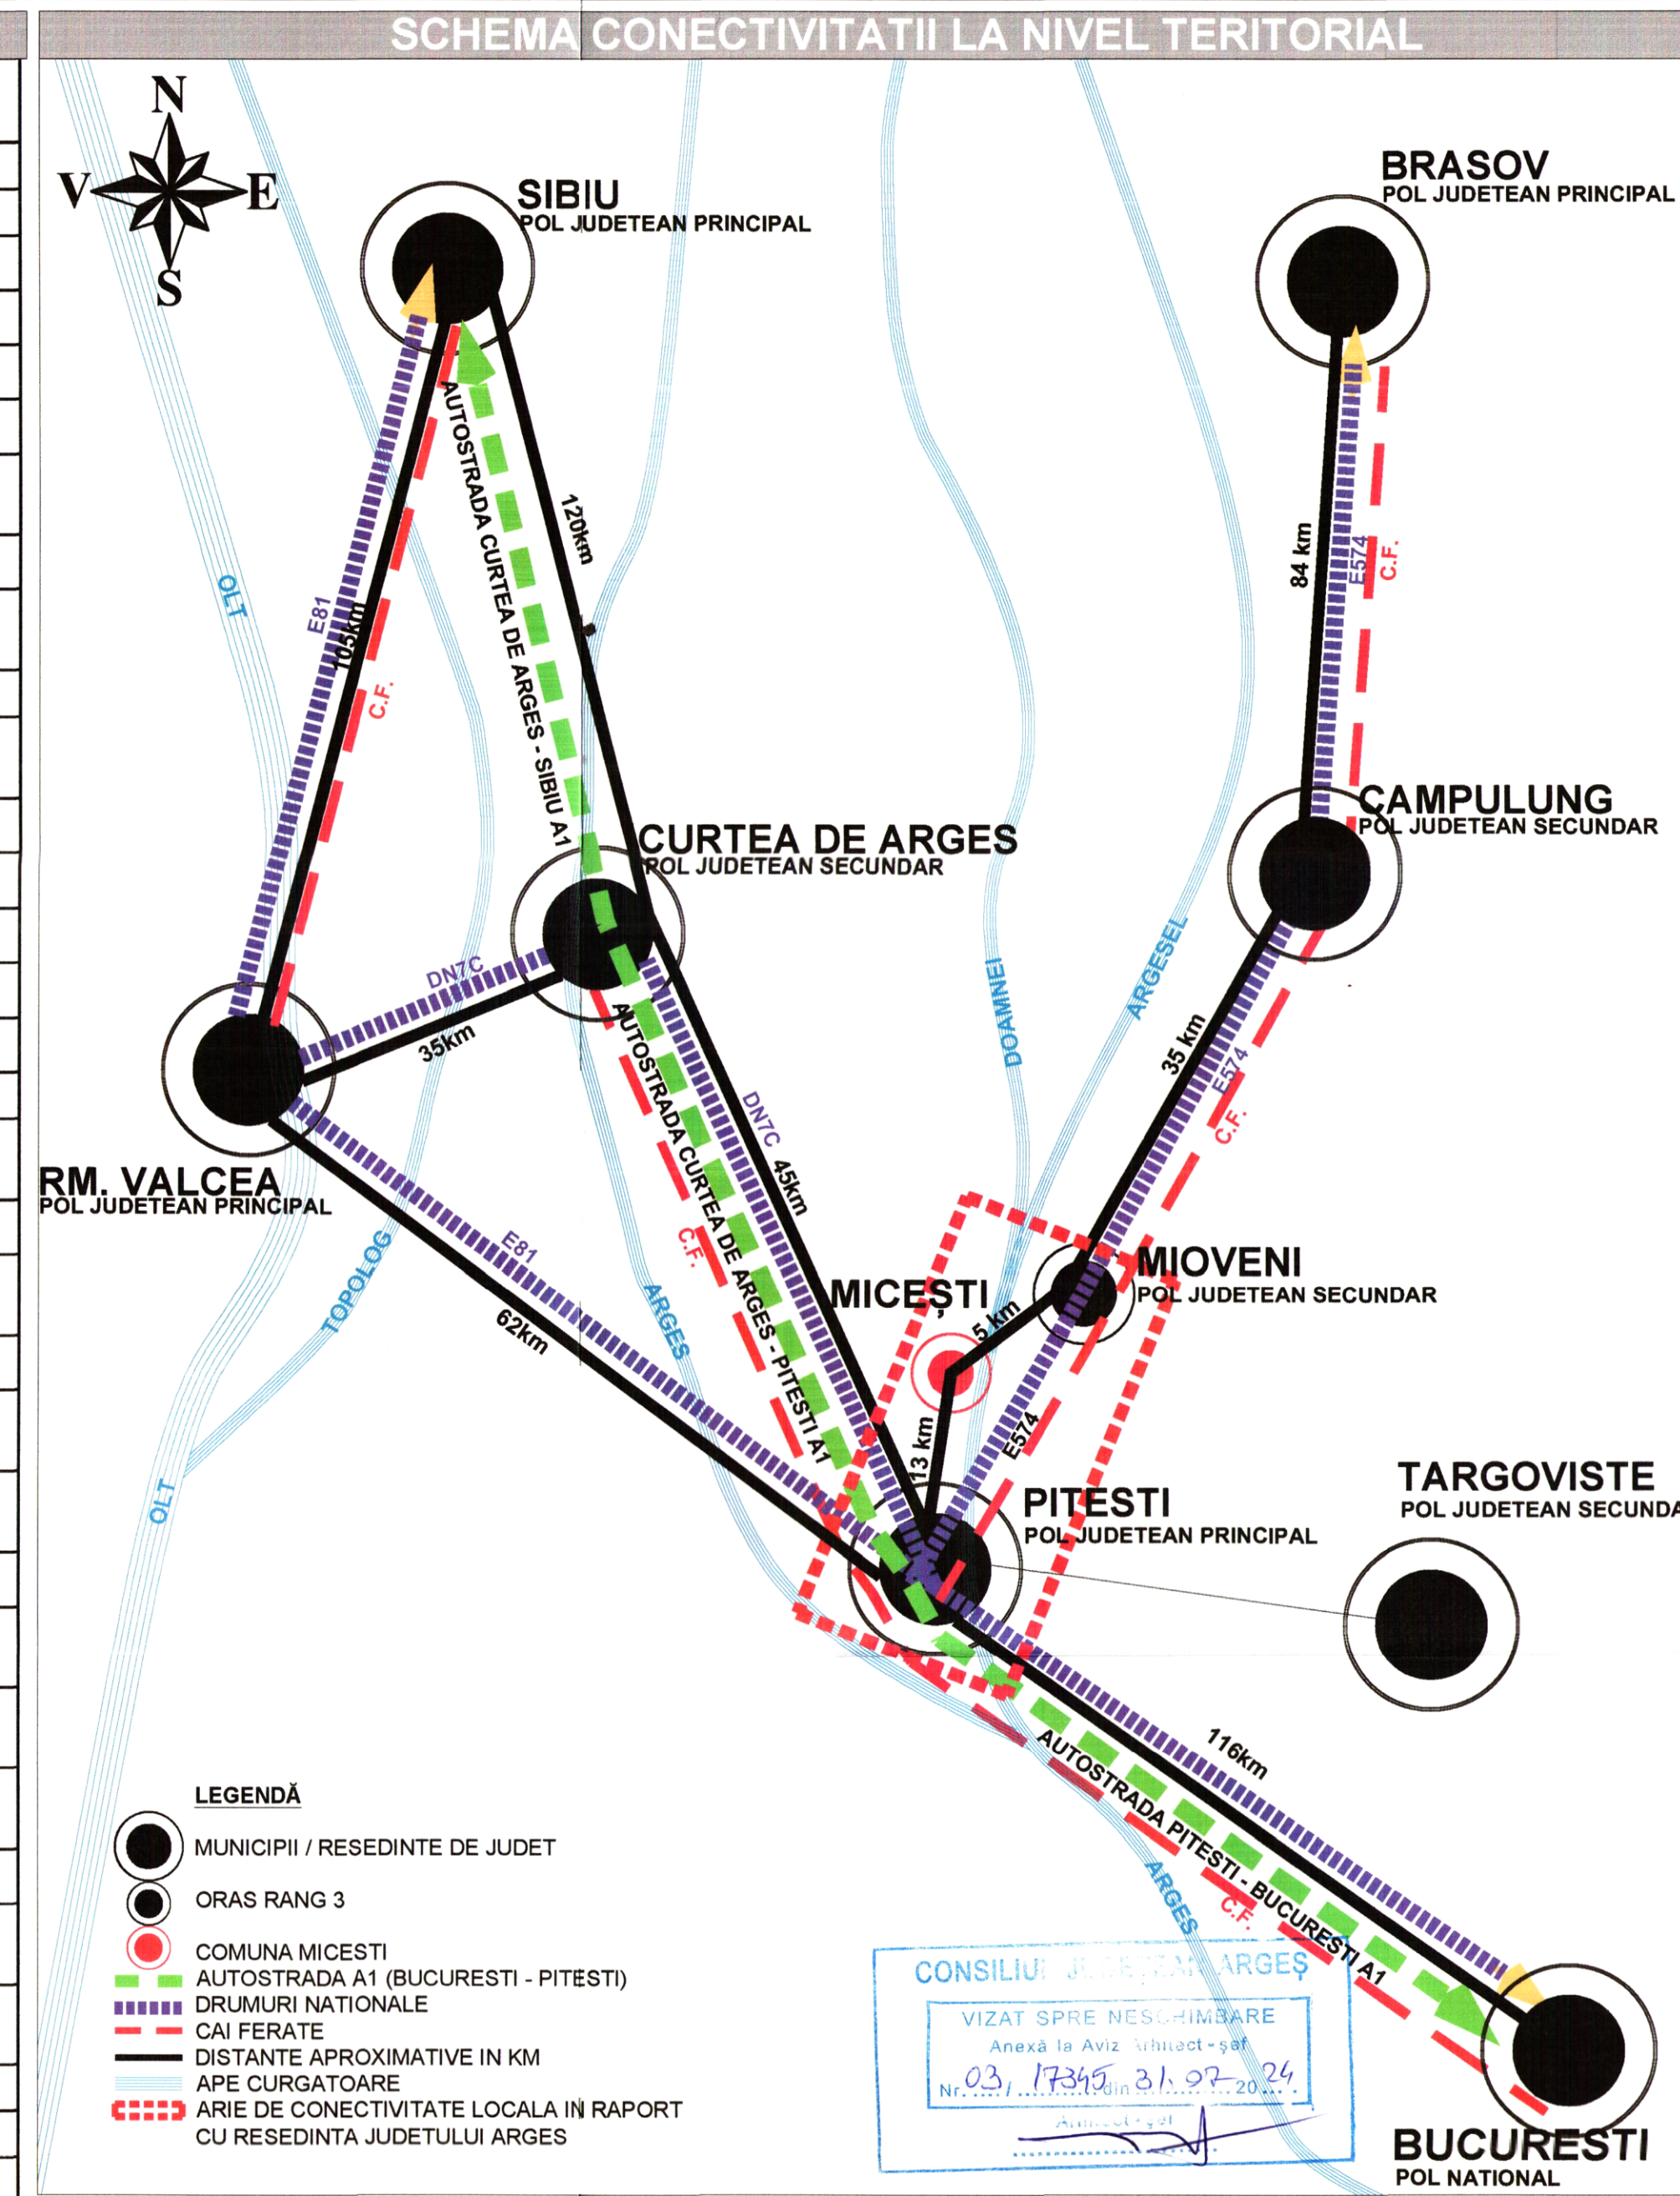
SCHEMA CONECTIVITATII LA NIVEL TERITORIAL

N
V E
S

SIBIU
POL JUDETEAN PRINCIPAL

BRASOV
POL JUDETEAN PRINCIPAL

AUTOSTRADA CURTEA DE ARGES - SIBIU A1
120km
E81
105km
C.F.
OLT
84 km
E574
C.F.

CAMPULUNG
POL JUDETEAN SECUNDAR

CURTEA DE ARGES
POL JUDETEAN SECUNDAR

DN7C
35km
ARGESEL
DOAMNEI
35 km
E574
C.F.
AUTOSTRADA CURTEA DE ARGES - PITESTI A1
DN7C
45km
C.F.

RM. VALCEA
POL JUDETEAN PRINCIPAL

E81
62km
TOPOLOG
ARGES

MICEȘTI
5 km
MIOVENI
POL JUDETEAN SECUNDAR

13 km
E574

PITESTI
POL JUDETEAN PRINCIPAL

TARGOVISTE
POL JUDETEAN SECUNDA

OLT

116km
AUTOSTRADA PITESTI - BUCURESTI A1
C.F.
ARGES

LEGENDĂ
MUNICIPII / RESEDINTE DE JUDET
ORAS RANG 3
COMUNA MICESTI
AUTOSTRADA A1 (BUCURESTI - PITESTI)
DRUMURI NATIONALE
CAI FERATE
DISTANTE APROXIMATIVE IN KM
APE CURGATOARE
ARIE DE CONECTIVITATE LOCALA IN RAPORT CU RESEDINTA JUDETULUI ARGES

CONSILIUL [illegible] ARGEȘ
VIZAT SPRE NESCHIMBARE
Anexă la Aviz Arhitect-şef
Nr. 03/17345 din 31.07.2024
Arhitect-şef

BUCURESTI
POL NATIONAL